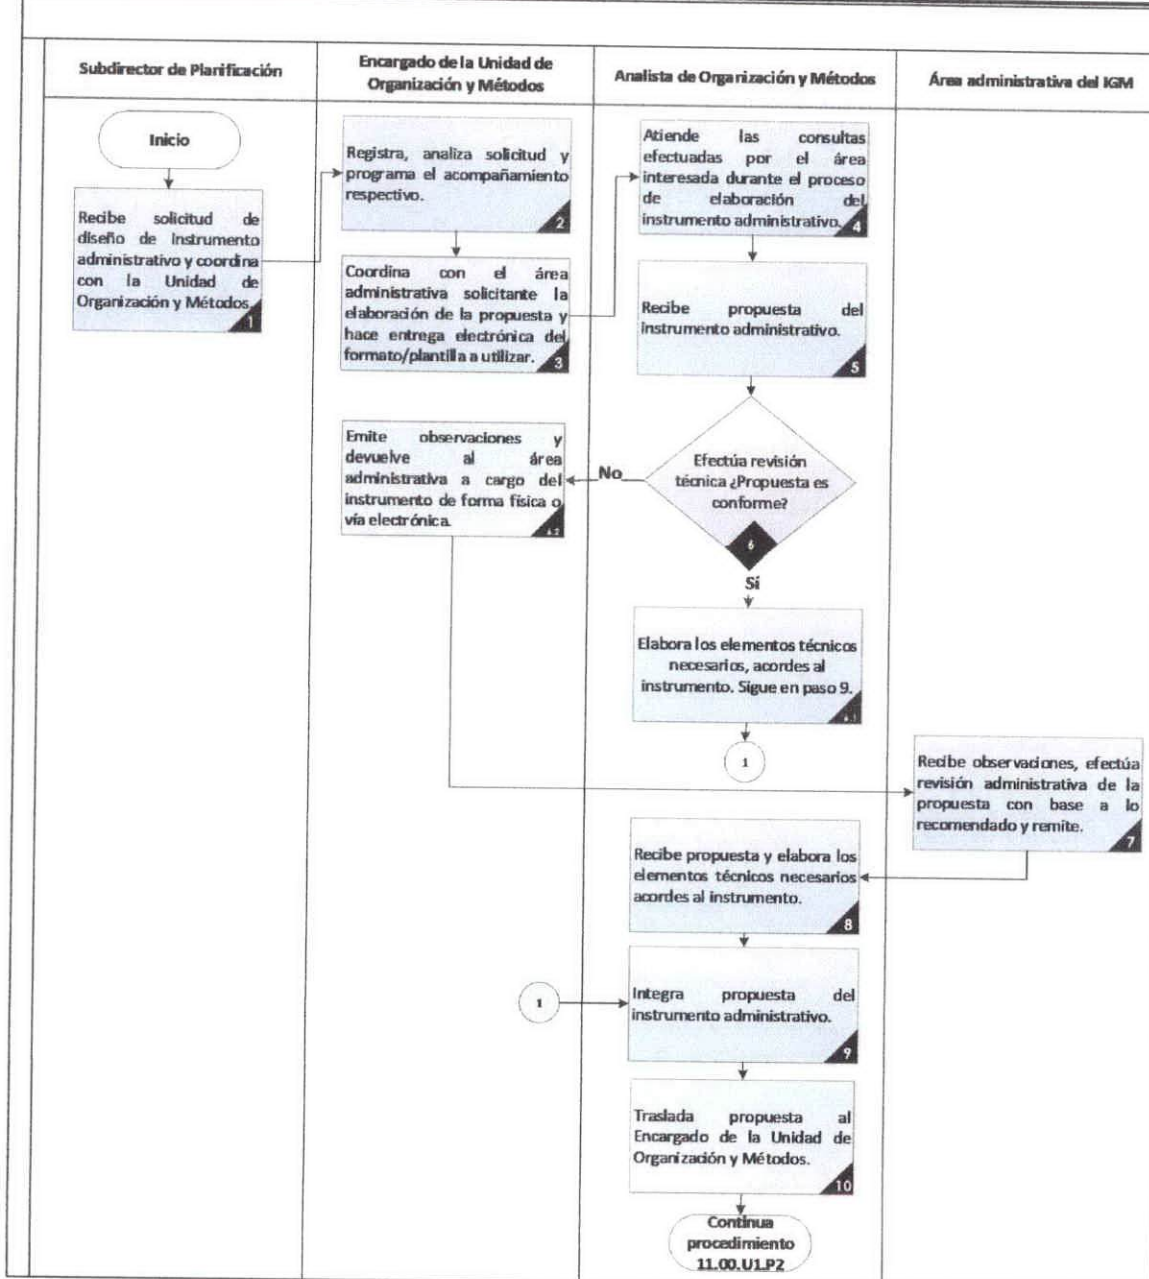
Subdirector de Planificación

Encargado de la Unidad de Organización y Métodos

Analista de Organización y Métodos

Área administrativa del IGM

Inicio

Recibe solicitud de diseño de instrumento administrativo y coordina con la Unidad de Organización y Métodos. 1

Registra, analiza solicitud y programa el acompañamiento respectivo. 2

Coordina con el área administrativa solicitante la elaboración de la propuesta y hace entrega electrónica del formato/plantilla a utilizar. 3

Atiende las consultas efectuadas por el área interesada durante el proceso de elaboración del instrumento administrativo. 4

Recibe propuesta del instrumento administrativo. 5

Efectúa revisión técnica ¿Propuesta es conforme? 6

No

Emite observaciones y devuelve al área administrativa a cargo del instrumento de forma física o vía electrónica. 6.2

Sí

Elabora los elementos técnicos necesarios, acordes al instrumento. Sigue en paso 9. 6.1

1

Recibe observaciones, efectúa revisión administrativa de la propuesta con base a lo recomendado y remite. 7

Recibe propuesta y elabora los elementos técnicos necesarios acordes al instrumento. 8

1

Integra propuesta del instrumento administrativo. 9

Traslada propuesta al Encargado de la Unidad de Organización y Métodos. 10

Continua procedimiento 11.00.U1.P2